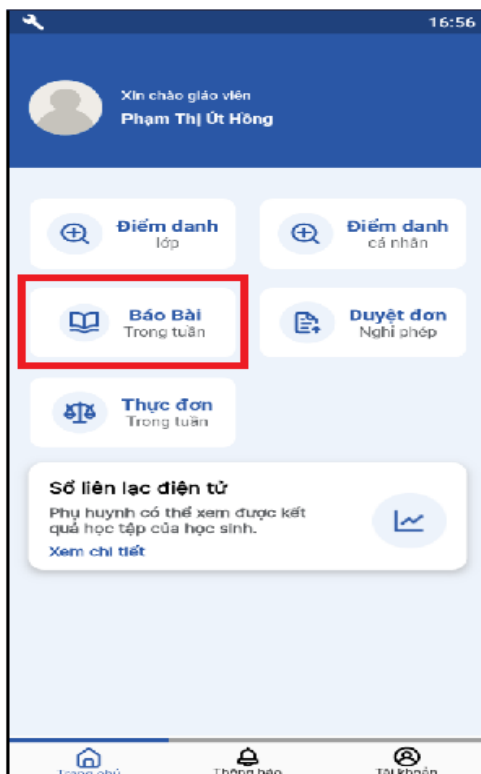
16:56

Xin chào giáo viên
Phạm Thị Út Hồng

Điểm danh
lớp

Điểm danh
cá nhân

Báo Bài
Trong tuần

Duyệt đơn
Nghỉ phép

Thực đơn
Trong tuần

Sổ liên lạc điện tử
Phụ huynh có thể xem được kết quả học tập của học sinh.
Xem chi tiết

Trang chủ
Thông báo
Tài khoản